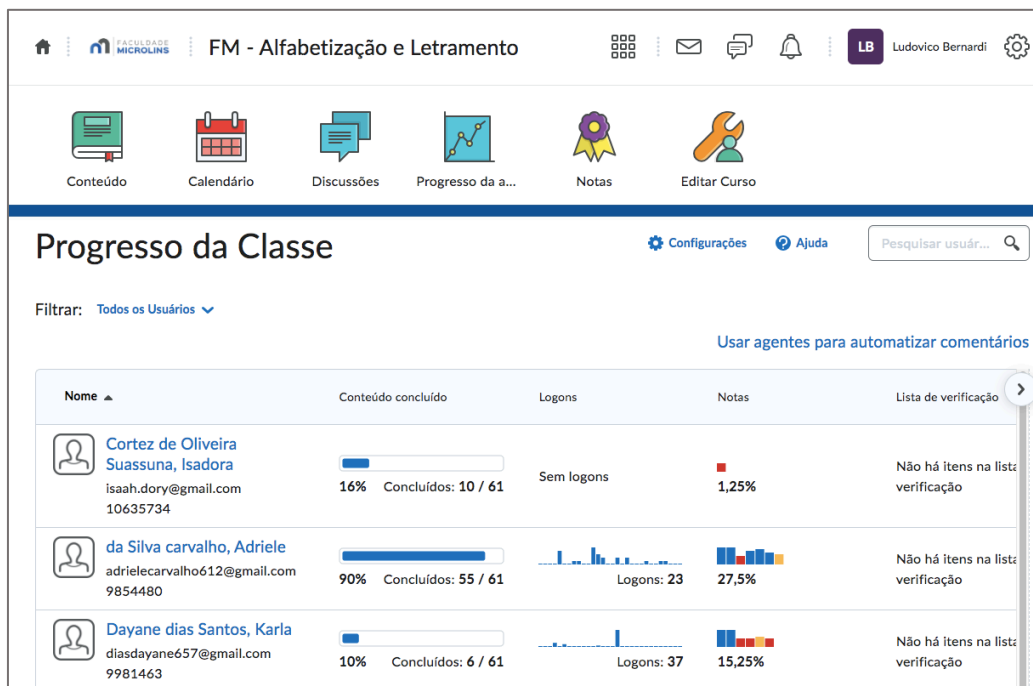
FACULDADE MICROLINS FM - Alfabetização e Letramento

LB Ludovico Bernardi

Conteúdo Calendário Discussões Progresso da a... Notas Editar Curso

Progresso da Classe

Configurações Ajuda Pesquisar usuár...

Filtrar: Todos os Usuários

Usar agentes para automatizar comentários

| Nome | Conteúdo concluído | Logons | Notas | Lista de verificação |
|---|---|---|---|---|
| Cortez de Oliveira Suassuna, Isadora isaah.dory@gmail.com 10635734 | 16% Concluídos: 10 / 61 | Sem logons | 1,25% | Não há itens na lista verificação |
| da Silva carvalho, Adriele adrielecarvalho612@gmail.com 9854480 | 90% Concluídos: 55 / 61 | Logons: 23 | 27,5% | Não há itens na lista verificação |
| Dayane dias Santos, Karla diasdayane657@gmail.com 9981463 | 10% Concluídos: 6 / 61 | Logons: 37 | 15,25% | Não há itens na lista verificação |